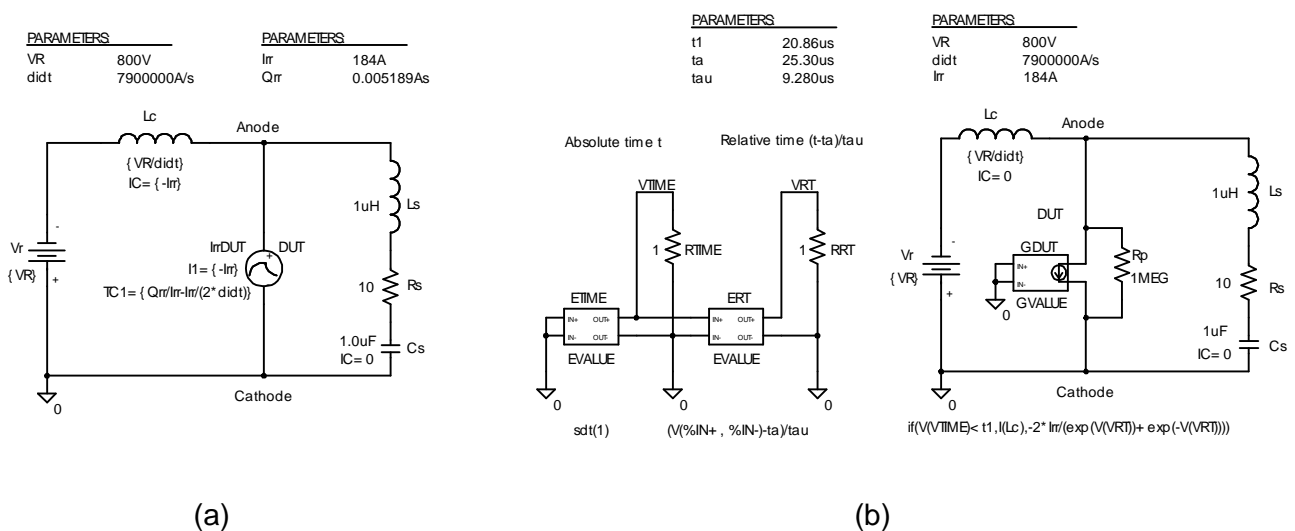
PARAMETERS:
VR 800V
didt 7900000A/s

PARAMETERS:
Irr 184A
Qrr 0.005189As

Lc
Anode
{ VR/didt}
IC= { -Irr}

Vr
{ VR}
-
+

IrrDUT
DUT
I1= { -Irr}
TC1= { Qrr/Irr-Irr/(2* didt)}

1uH
Ls
10
Rs
1.0uF
IC= 0
Cs

Cathode
0

PARAMETERS:
t1 20.86us
ta 25.30us
tau 9.280us

Absolute time t
Relative time (t-ta)/tau

VTIME
1
RTIME
VRT
1
RRT

ETIME
IN+ OUT+
IN- OUT-
EVALUE
ERT
IN+ OUT+
IN- OUT-
EVALUE

0
0
0

sdt(1)
(V(%IN+ , %IN-)-ta)/tau

PARAMETERS:
VR 800V
didt 7900000A/s
Irr 184A

Lc
Anode
{ VR/didt}
IC= 0

DUT
GDUT
IN+
IN-
GVALUE
Rp
1MEG

Vr
{ VR}
-
+
0

1uH
Ls
10
Rs
1uF
IC= 0
Cs

Cathode
0

if(V(VTIME)< t1,I(Lc),-2* Irr/(exp(V(VRT))+ exp(-V(VRT))))

(a)

(b)